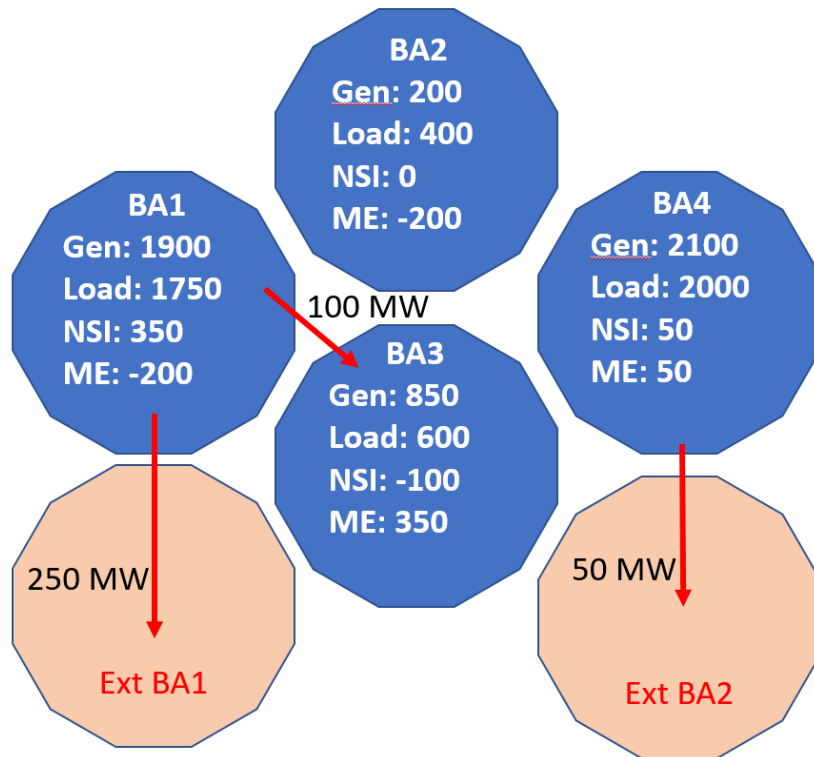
BA2
Gen: 200
Load: 400
NSI: 0
ME: -200

BA1
Gen: 1900
Load: 1750
NSI: 350
ME: -200

100 MW

BA3
Gen: 850
Load: 600
NSI: -100
ME: 350

BA4
Gen: 2100
Load: 2000
NSI: 50
ME: 50

250 MW

Ext BA1

50 MW

Ext BA2